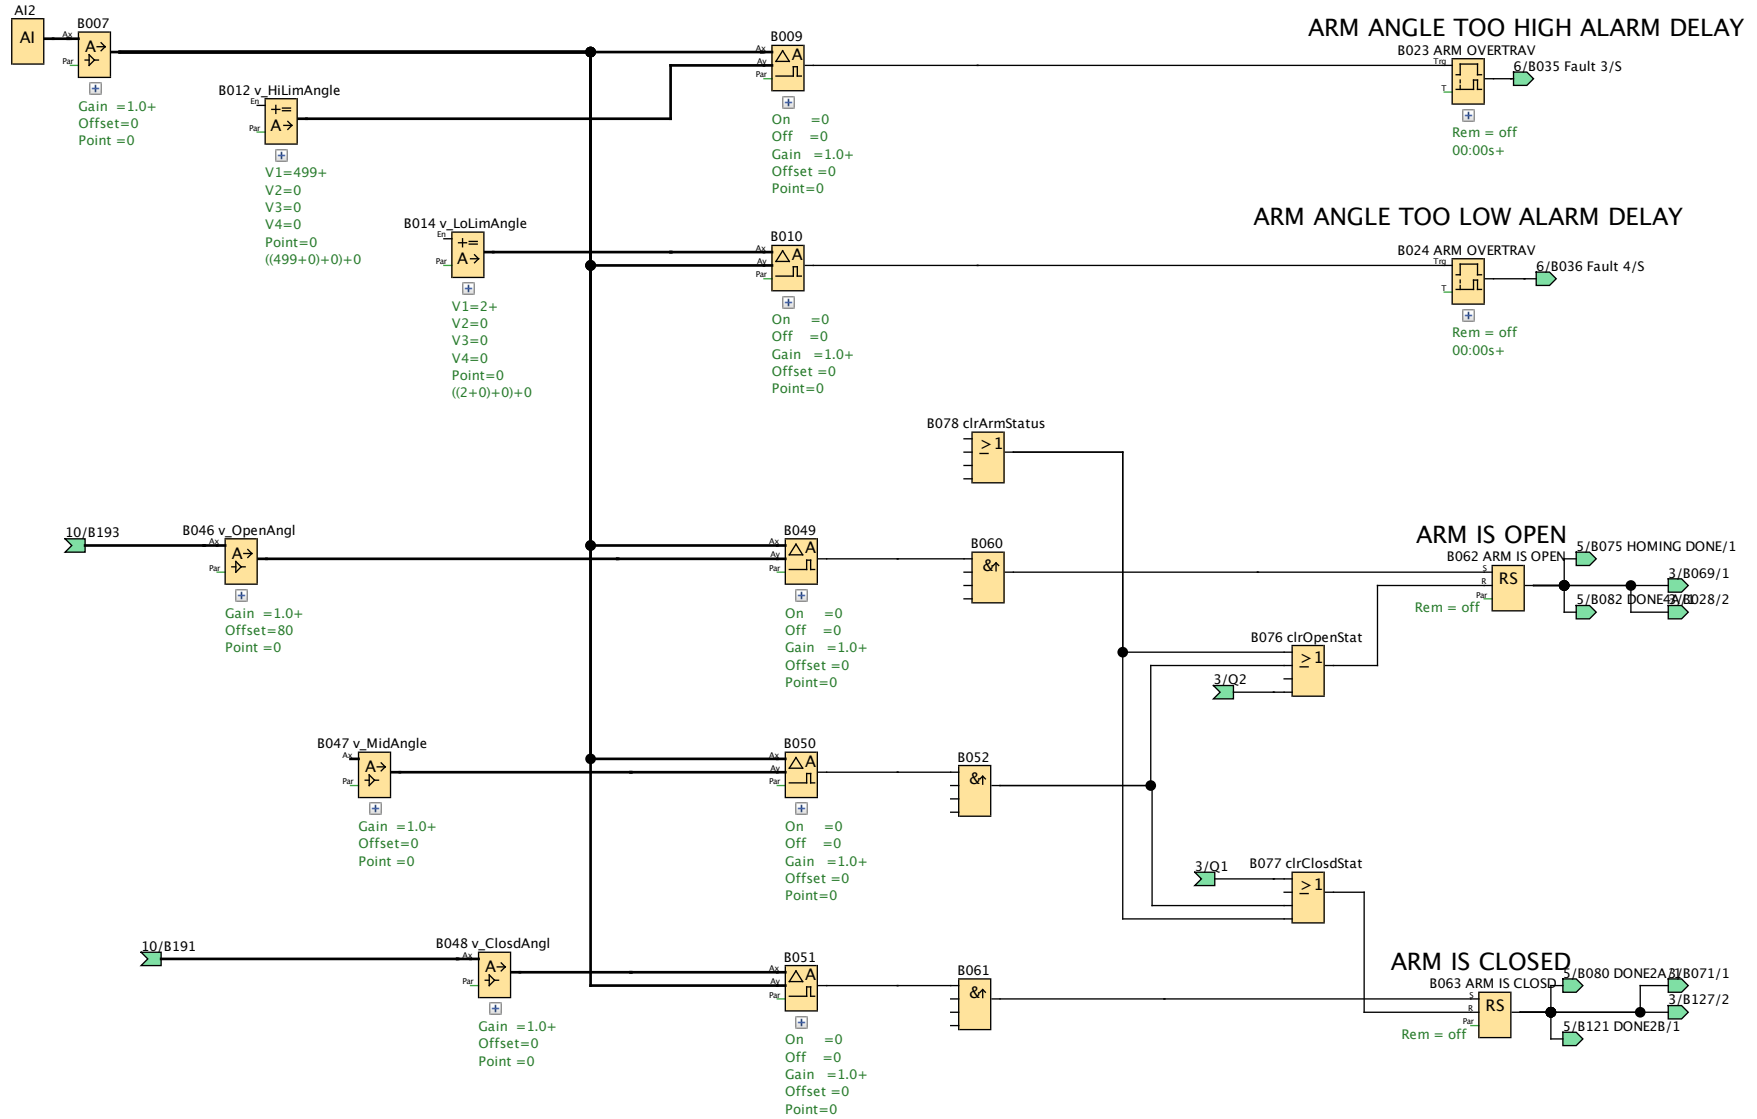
AI2
AI
Ax
Par
B007
A→
Gain =1.0+
Offset=0
Point =0

B012 v_HiLimAngle
En
Par
+=
A→
V1=499+
V2=0
V3=0
V4=0
Point=0
((499+0)+0)+0

B014 v_LoLimAngle
En
Par
+=
A→
V1=2+
V2=0
V3=0
V4=0
Point=0
((2+0)+0)+0

B009
Ax
Ay
Par
ΔA
On =0
Off =0
Gain =1.0+
Offset =0
Point=0

B010
Ax
Ay
Par
ΔA
On =0
Off =0
Gain =1.0+
Offset =0
Point=0

ARM ANGLE TOO HIGH ALARM DELAY
B023 ARM OVERTRAV
Trg
T
6/B035 Fault 3/S
Rem = off
00:00s+

ARM ANGLE TOO LOW ALARM DELAY
B024 ARM OVERTRAV
Trg
T
6/B036 Fault 4/S
Rem = off
00:00s+

B078 clrArmStatus
≥1

10/B193
B046 v_OpenAngl
Ax
Par
A→
Gain =1.0+
Offset=80
Point =0

B049
Ax
Ay
Par
ΔA
On =0
Off =0
Gain =1.0+
Offset =0
Point=0

B060
&↑

ARM IS OPEN
B062 ARM IS OPEN
S
R
Par
RS
Rem = off
5/B075 HOMING DONE/1
3/B069/1
5/B082 DONE4A/1
3/B028/2

B076 clrOpenStat
≥1
3/Q2

B047 v_MidAngle
Ax
Par
A→
Gain =1.0+
Offset=0
Point =0

B050
Ax
Ay
Par
ΔA
On =0
Off =0
Gain =1.0+
Offset =0
Point=0

B052
&↑

3/Q1
B077 clrClosdStat
≥1

10/B191
B048 v_ClosdAngl
Ax
Par
A→
Gain =1.0+
Offset=0
Point =0

B051
Ax
Ay
Par
ΔA
On =0
Off =0
Gain =1.0+
Offset =0
Point=0

B061
&↑

ARM IS CLOSED
B063 ARM IS CLOSD
S
R
Par
RS
Rem = off
5/B080 DONE2A/1
3/B071/1
3/B127/2
5/B121 DONE2B/1